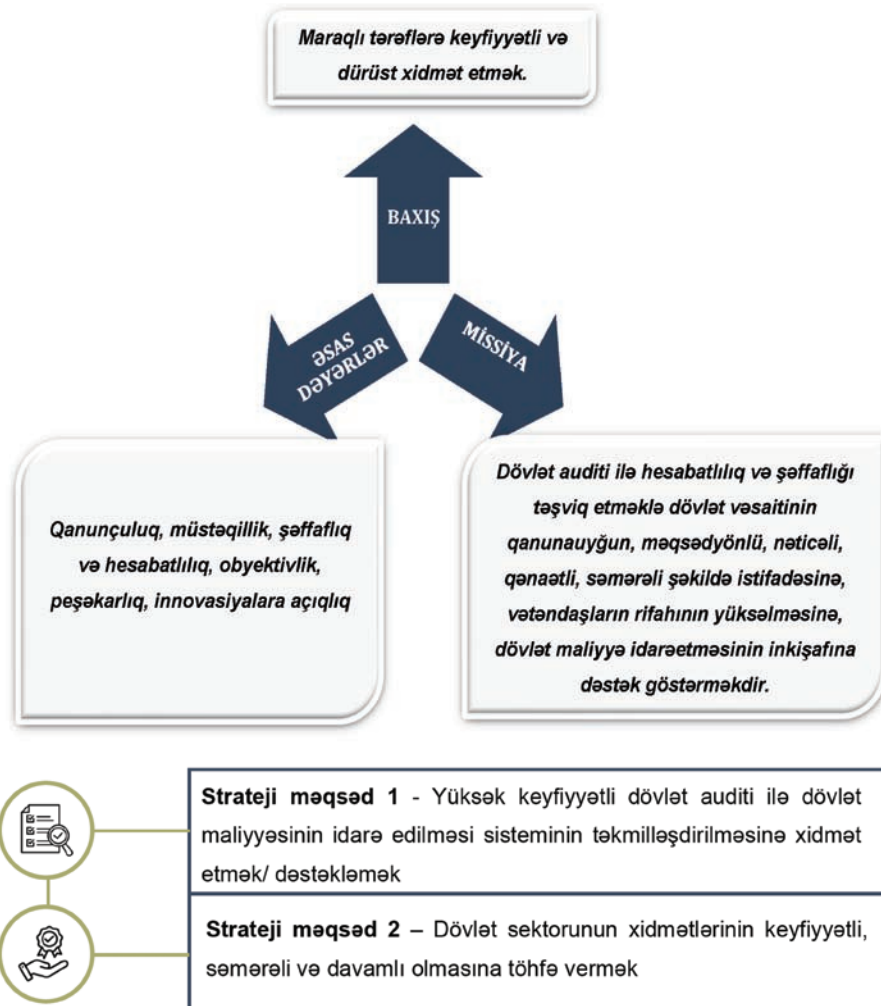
Maraqlı tərəflərə keyfiyyətli və dürüst xidmət etmək.

BAXIŞ

ƏSAS DƏYƏRLƏR

MİSSİYA

Qanunçuluq, müstəqillik, şəffaflıq və hesabatlılıq, obyektivlik, peşəkarlıq, innovasiyalara açıqlıq

Dövlət auditi ilə hesabatlılıq və şəffaflığı təşviq etməklə dövlət vəsaitinin qanunauyğun, məqsədyönlü, nəticəli, qənaətli, səmərəli şəkildə istifadəsinə, vətəndaşların rifahının yüksəlməsinə, dövlət maliyyə idarəetməsinin inkişafına dəstək göstərməkdir.

Strateji məqsəd 1 - Yüksək keyfiyyətli dövlət auditi ilə dövlət maliyyəsinin idarə edilməsi sisteminin təkmilləşdirilməsinə xidmət etmək/ dəstəkləmək

Strateji məqsəd 2 – Dövlət sektorunun xidmətlərinin keyfiyyətli, səmərəli və davamlı olmasına töhfə vermək